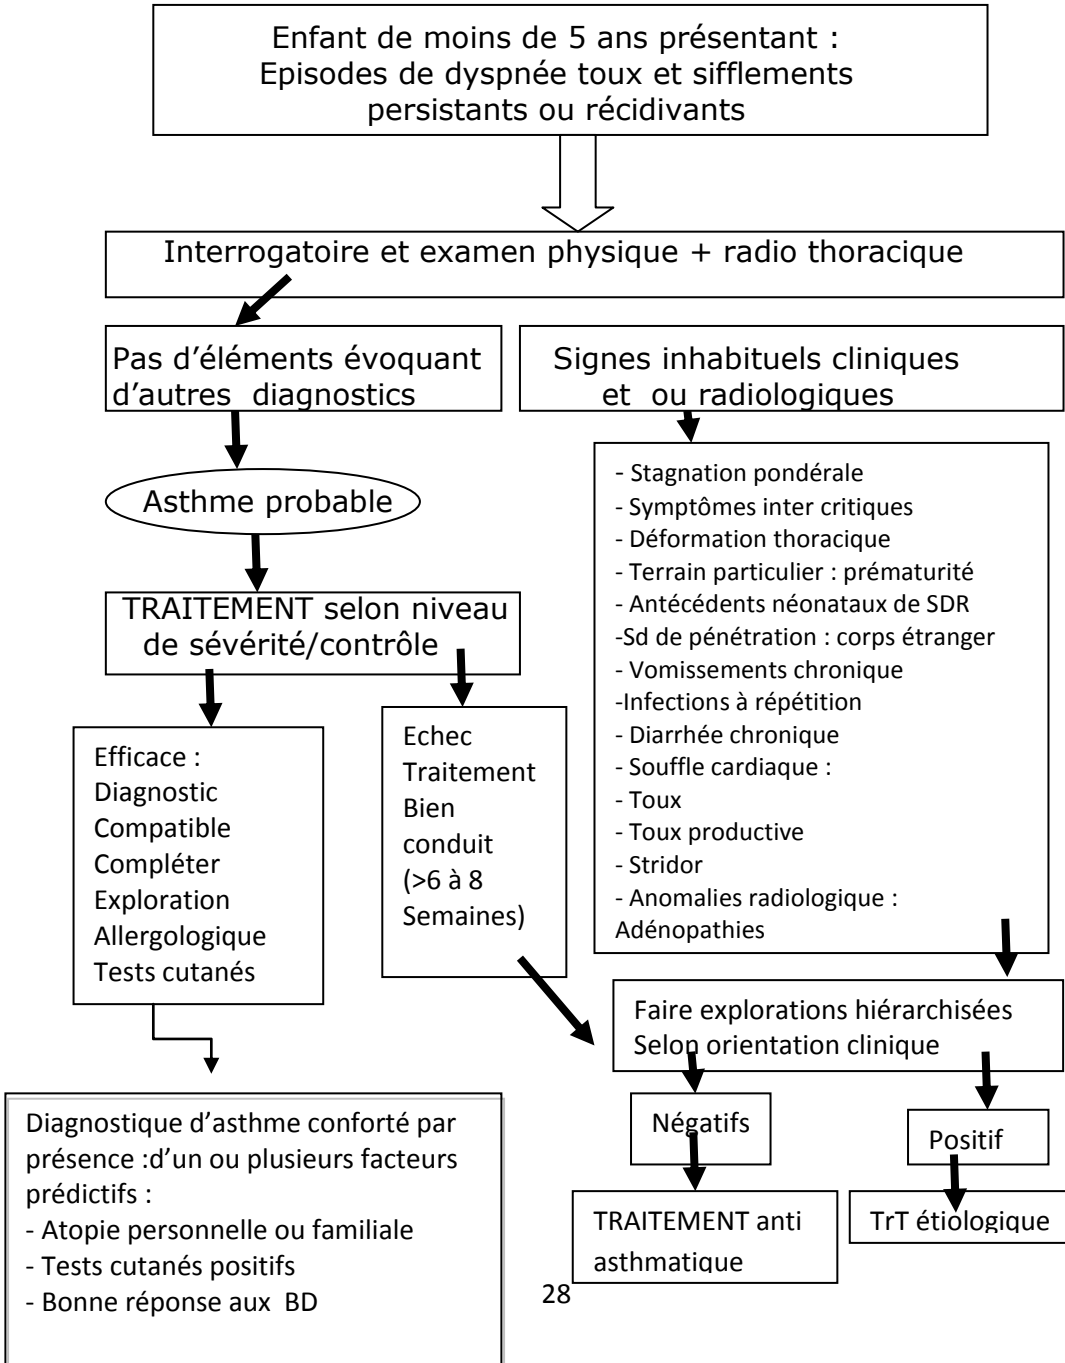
Enfant de moins de 5 ans présentant :
Episodes de dyspnée toux et sifflements persistants ou récidivants

Interrogatoire et examen physique + radio thoracique

Pas d'éléments évoquant d'autres diagnostics

Signes inhabituels cliniques et ou radiologiques

Asthme probable

TRAITEMENT selon niveau de sévérité/contrôle

- Stagnation pondérale
- Symptômes inter critiques
- Déformation thoracique
- Terrain particulier : prématurité
- Antécédents néonataux de SDR
-Sd de pénétration : corps étranger
- Vomissements chronique
-Infections à répétition
- Diarrhée chronique
- Souffle cardiaque :
- Toux
- Toux productive
- Stridor
- Anomalies radiologique : Adénopathies

Efficace : Diagnostic Compatible Compléter Exploration Allergologique Tests cutanés

Echec Traitement Bien conduit (>6 à 8 Semaines)

Faire explorations hiérarchisées Selon orientation clinique

Négatifs

Positif

TRAITEMENT anti asthmatique

TrT étiologique

Diagnostique d'asthme conforté par présence :d'un ou plusieurs facteurs prédictifs :
- Atopie personnelle ou familiale
- Tests cutanés positifs
- Bonne réponse aux BD

28